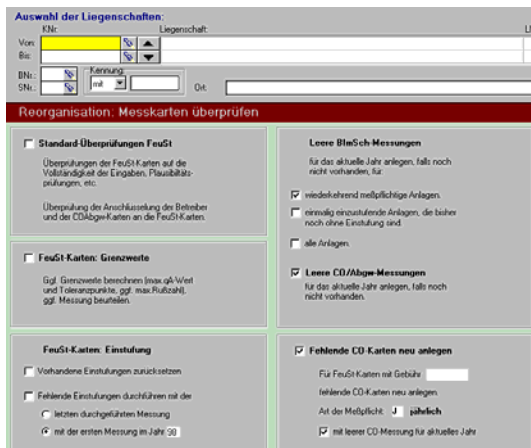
Auswahl der Liegenschaften:
KNr.
Liegenschaft:
Von:
Bis:
BNr.:
SNr.:
Kennung
mit
Ort:

Reorganisation: Messkarten überprüfen

Standard-Überprüfungen FeuSt
Überprüfungen der FeuSt-Karten auf die Vollständigkeit der Eingaben, Plausibilitätsprüfungen, etc.
Überprüfung der Anschlüsselung der Betreiber und der CO/Abgw-Karten an die FeuSt-Karten.

FeuSt-Karten: Grenzwerte
Ggf. Grenzwerte berechnen (max.qA-Wert und Toleranzpunkte, ggf. max.Rußzahl), ggf. Messung beurteilen.

FeuSt-Karten: Einstufung
Vorhandene Einstufungen zurücksetzen
Fehlende Einstufungen durchführen mit der
letzten durchgeführten Messung
mit der ersten Messung im Jahr: 98

Leere BImSch-Messungen
für das aktuelle Jahr anlegen, falls noch nicht vorhanden, für:
wiederkehrend meßpflichtige Anlagen.
einmalig einzustufende Anlagen, die bisher noch ohne Einstufung sind
alle Anlagen.

Leere CO/Abgw-Messungen
für das aktuelle Jahr anlegen, falls noch nicht vorhanden.

Fehlende CO-Karten neu anlegen
Für FeuSt-Karten mit Gebühr
fehlende CO-Karten neu anlegen.
Art der Meßpflicht: J jährlich
mit leerer CO-Messung für aktuelles Jahr